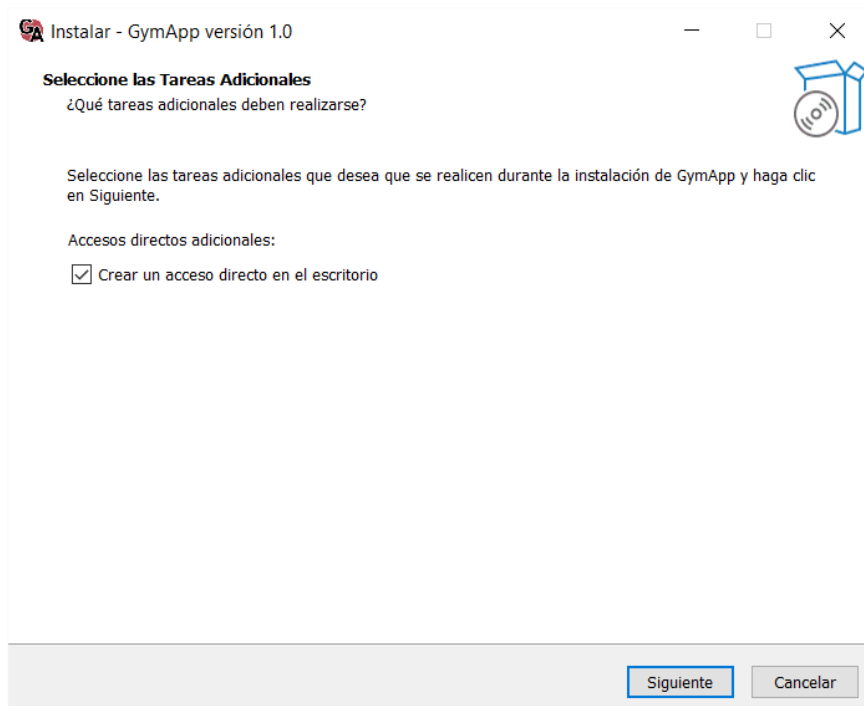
GA Instalar - GymApp versión 1.0

Seleccione las Tareas Adicionales
¿Qué tareas adicionales deben realizarse?

Seleccione las tareas adicionales que desea que se realicen durante la instalación de GymApp y haga clic en Siguiente.

Accesos directos adicionales:

Crear un acceso directo en el escritorio

Siguiente
Cancelar